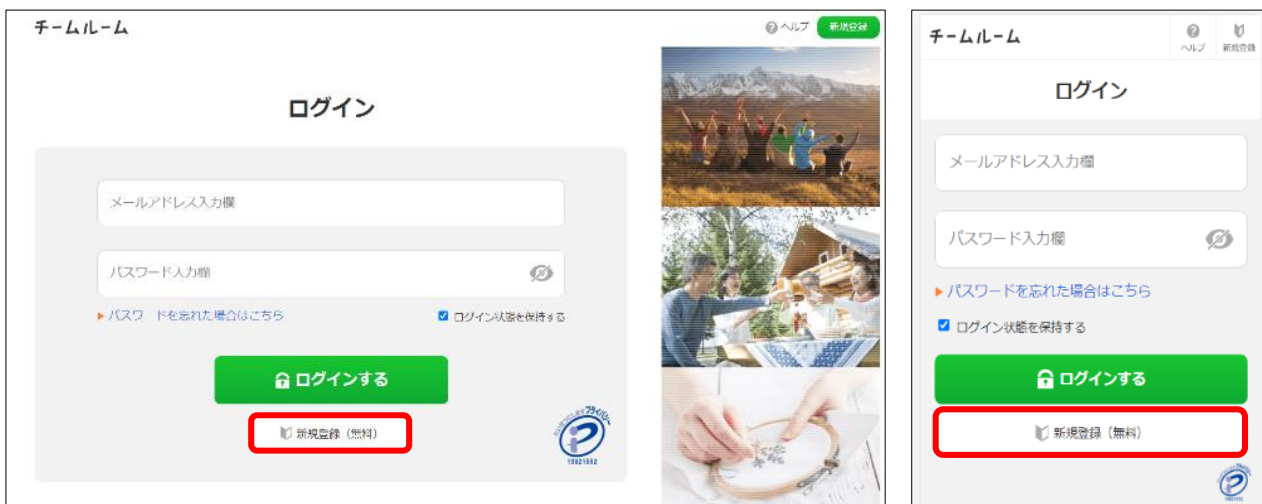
チームルーム

ヘルプ 新規登録

ログイン

メールアドレス入力欄

パスワード入力欄

パスワードを忘れた場合はこちら

ログイン状態を保持する

ログインする

新規登録（無料）

プライバシー
10821552

チームルーム

ヘルプ 新規登録

ログイン

メールアドレス入力欄

パスワード入力欄

パスワードを忘れた場合はこちら

ログイン状態を保持する

ログインする

新規登録（無料）